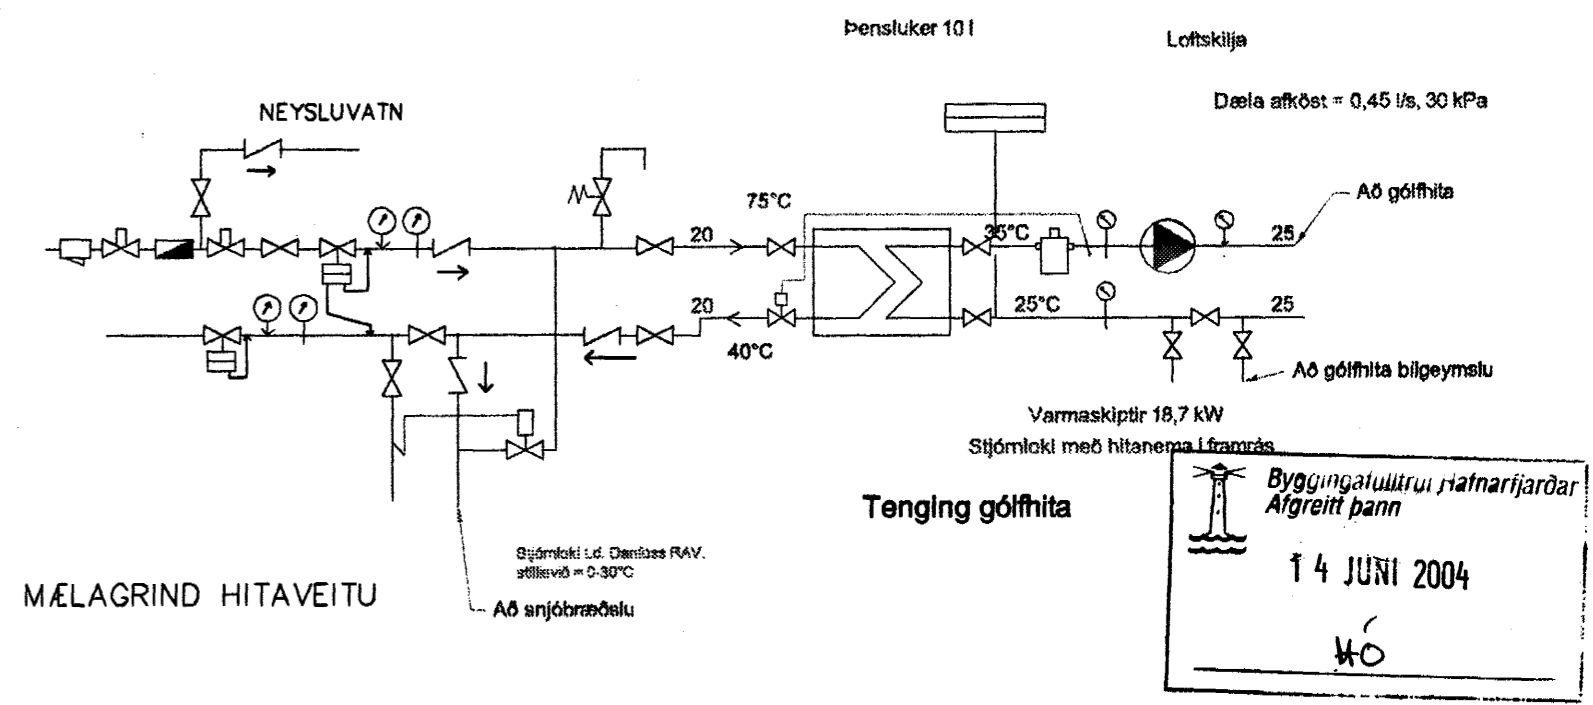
Þensluker 10 l

Loftskilja

Dæla afköst = 0,45 l/s, 30 kPa

NEYSLUVATN

75°C

20

35°C

25

Að gólfhita

20

40°C

25°C

25

Að gólfhita bílgeymslu

Varmaskiptir 18,7 kW

Stjórnloki með hitanema í framrás

Tenging gólfhita

Stjórnloki t.d. Danfoss RAV. stillisvið = 0-30°C

MÆLAGRIND HITAVEITU

Að snjóbræðslu

Byggingafulltrúi Hafnarfjarðar
Afgreitt þann

14 JUNI 2004

HÓ